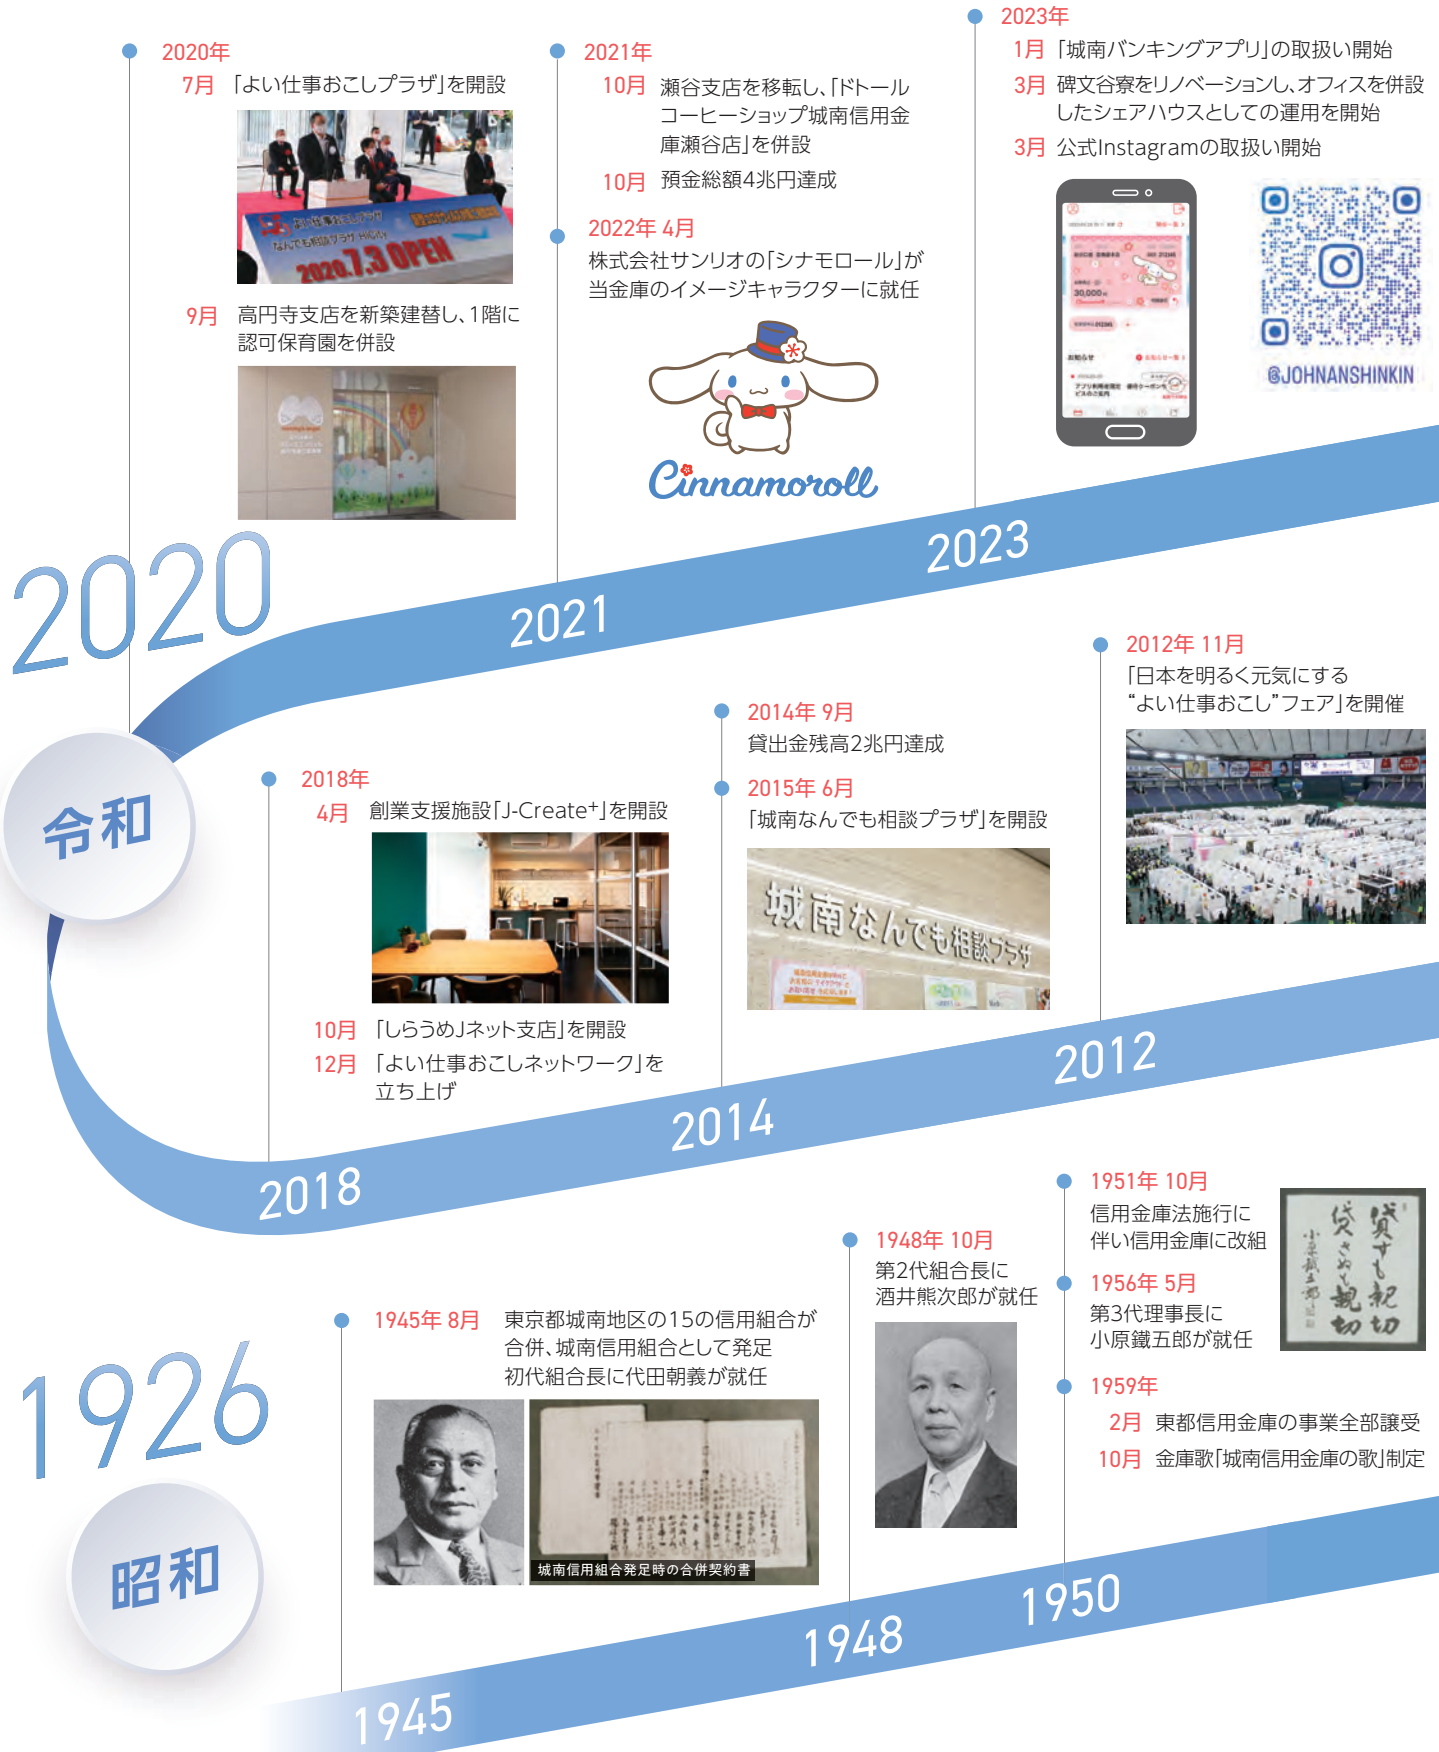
2020年
7月 「よい仕事おこしプラザ」を開設

よい仕事おこしプラザ
なんでも相談プラザ
2020.7.30PEN

9月 高円寺支店を新築建替し、1階に認可保育園を併設

2021年
10月 瀬谷支店を移転し、「ドトールコーヒーショップ城南信用金庫瀬谷店」を併設
10月 預金総額4兆円達成

2022年 4月
株式会社サンリオの「シナモロール」が当金庫のイメージキャラクターに就任

Cinnamoroll

2023年
1月 「城南バンキングアプリ」の取扱い開始
3月 碑文谷寮をリノベーションし、オフィスを併設したシェアハウスとしての運用を開始
3月 公式Instagramの取扱い開始

30,000

@JOHNANSHINKIN

2020
2021
2023

令和

2012年 11月
「日本を明るく元気にする“よい仕事おこし”フェア」を開催

2014年 9月
貸出金残高2兆円達成

2015年 6月
「城南なんでも相談プラザ」を開設

城南なんでも相談プラザ

2018年
4月 創業支援施設「J-Create+」を開設
10月 「しらうめJネット支店」を開設
12月 「よい仕事おこしネットワーク」を立ち上げ

2018
2014
2012

1926

昭和

1945年 8月 東京都城南地区の15の信用組合が合併、城南信用組合として発足
初代組合長に代田朝義が就任

城南信用組合発足時の合併契約書

1948年 10月
第2代組合長に酒井熊次郎が就任

1951年 10月
信用金庫法施行に伴い信用金庫に改組

1956年 5月
第3代理事長に小原鐵五郎が就任

貸すも親切 貸さぬも親切
小原鐵五郎

1959年
2月 東都信用金庫の事業全部譲受
10月 金庫歌「城南信用金庫の歌」制定

1945
1948
1950